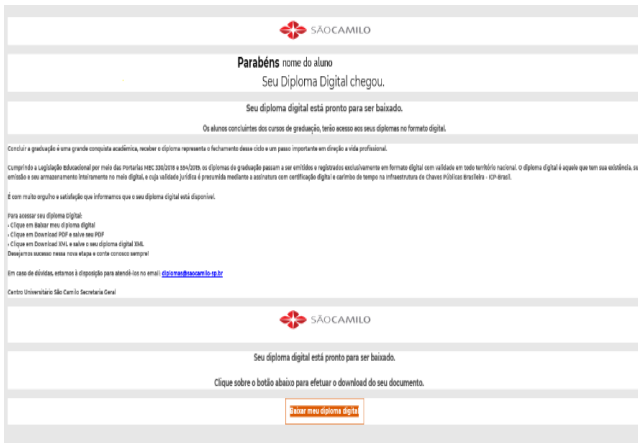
SÃO CAMILO

**Parabéns** nome do aluno
Seu Diploma Digital chegou.

Seu diploma digital está pronto para ser baixado.

Os alunos concluintes dos cursos de graduação, terão acesso aos seus diplomas no formato digital.

Concluir a graduação é uma grande conquista acadêmica, receber o diploma representa o fechamento desse ciclo e um passo importante em direção a vida profissional.

Cumprindo a Legislação Educacional por meio das Portarias MEC 330/2018 e 554/2019, os diplomas de graduação passam a ser emitidos e registrados exclusivamente em formato digital com validade em todo território nacional. O diploma digital é aquele que tem sua existência, sua emissão e seu armazenamento inteiramente no meio digital, e cuja validade jurídica é presumida mediante a assinatura com certificação digital e carimbo de tempo na Infraestrutura de Chaves Públicas Brasileira - ICP-Brasil.

É com muito orgulho e satisfação que informamos que o seu diploma digital está disponível.

Para acessar seu diploma digital:
› Clique em Baixar meu diploma digital
› Clique em Download PDF e salve seu PDF
› Clique em Download XML e salve o seu diploma digital XML
Desejamos sucesso nessa nova etapa e conte conosco sempre!

Em caso de dúvidas, estamos à disposição para atendê-los no email: diplomas@saocamilo-sp.br

Centro Universitário São Camilo Secretaria Geral

SÃO CAMILO

Seu diploma digital está pronto para ser baixado.

Clique sobre o botão abaixo para efetuar o download do seu documento.

Baixar meu diploma digital